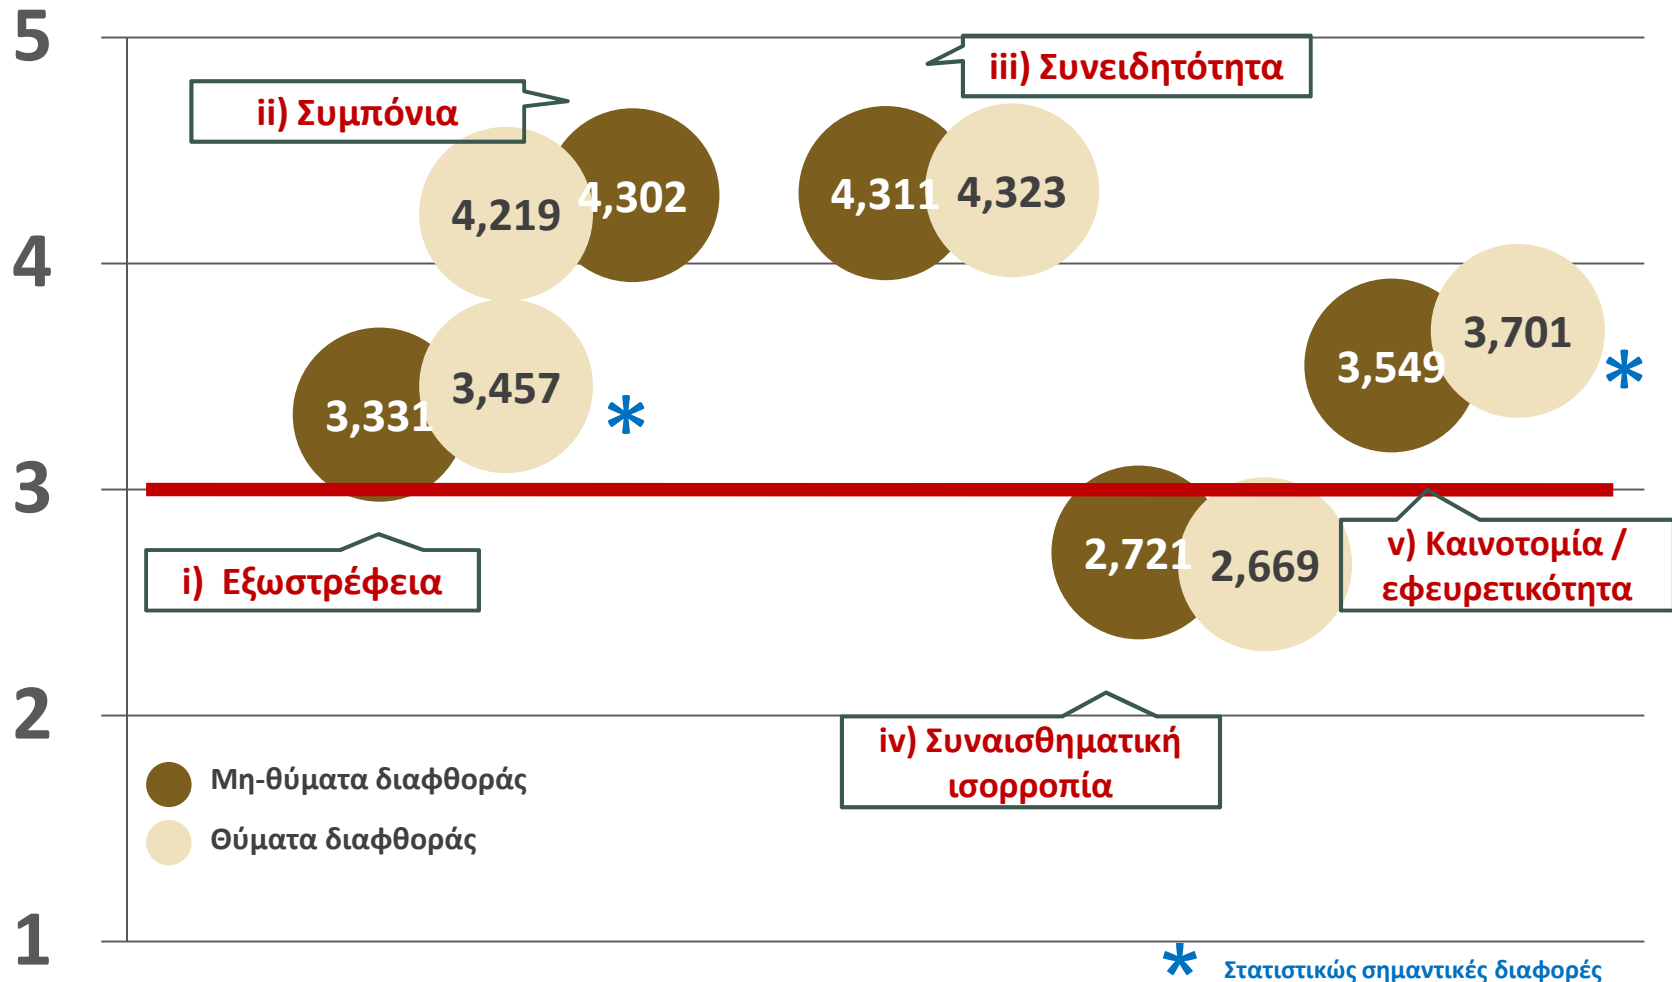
5

4

3

2

1

ii) Συμπόνια

4,219

4,302

iii) Συνειδητότητα

4,311

4,323

3,331

3,457

*

3,549

3,701

*

i) Εξωστρέφεια

2,721

2,669

v) Καινοτομία / εφευρετικότητα

iv) Συναισθηματική ισορροπία

Μη-θύματα διαφθοράς

Θύματα διαφθοράς

* Στατιστικώς σημαντικές διαφορές